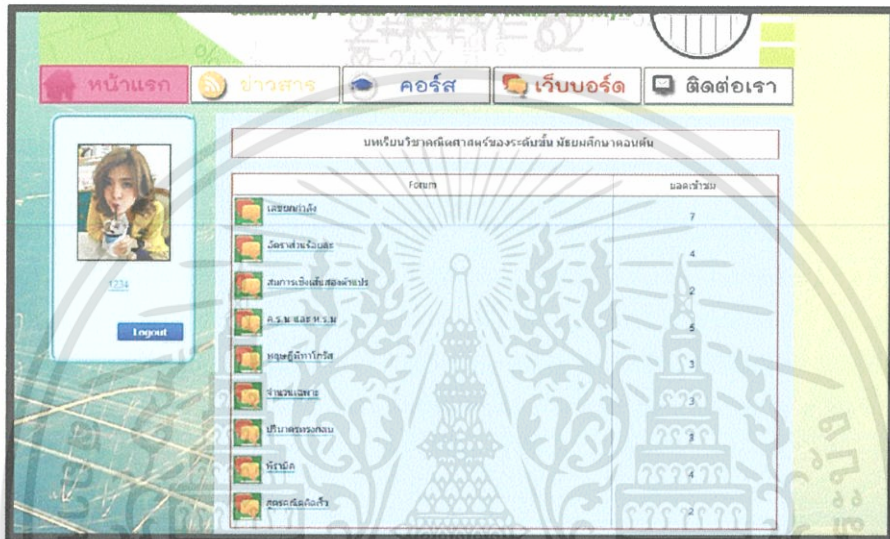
หน้าแรก
ข่าวสาร
คอร์ส
เว็บบอร์ด
ติดต่อเรา

1234

Logout

บทเรียนวิชาคณิตศาสตร์ของระดับชั้น มัธยมศึกษาตอนต้น

| Forum | ยอดเข้าชม |
|---|---|
| เลขยกกำลัง | 7 |
| อัตราส่วนร้อยละ | 4 |
| สมการเชิงเส้นสองตัวแปร | 2 |
| ค.ร.น และ ห.ร.ม | 5 |
| ทฤษฎีบทพีทาโกรัส | 3 |
| จำนวนเฉพาะ | 3 |
| ปริมาตรทรงกลม | 3 |
| พีระมิด | 4 |
| สมบัติคณิตศาสตร์ | 2 |